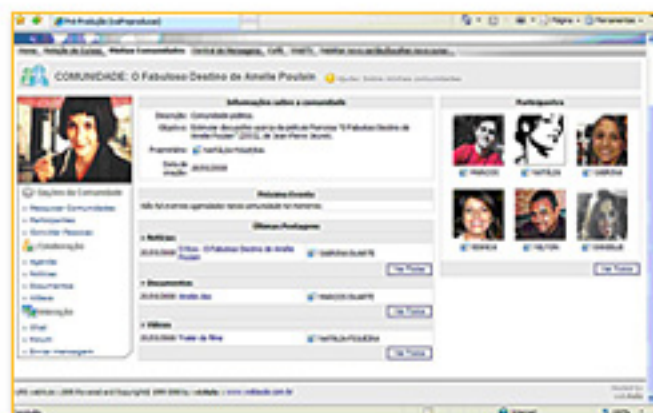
Pré-Produção (ceProproduce)

Home | Relação de Cursos | Minhas Comunidades | Central de Mensagens | CVB | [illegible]

COMUNIDADE: O Fabuloso Destino de Amelie Poulain

Informações sobre a comunidade

Descrição: Comunidade pública.

Objetivo: Estender discussões acerca do filme francês "O Fabuloso Destino de Amelie Poulain" (2001), de Jean-Pierre Jeunet.

Proprietário: NATÁLIA FIGUEIRA

Data de criação: 20/05/2008

Participantes

FRANCISCO NATÁLIA SABRINA

REBECA MILTON DANIELLE

Ver Todos

Seções da Comunidade

Pesquisar Comunidades

Participantes

Convidar Pessoas

Colaboração

Agenda

Notícias

Documentos

Vídeos

Interação

Chat

Fórum

Enviar mensagem

Próximos Eventos

Não há eventos agendados nesta comunidade no momento.

Últimas Postagens

Notícias

20/05/2008 Críticas - O Fabuloso Destino de Amelie Poulain SABRINA DUARTE

Ver Todas

Documentos

20/05/2008 Amélie.doc MARCOS DUARTE

Ver Todos

Vídeos

20/05/2008 Trailer do filme NATÁLIA FIGUEIRA

Ver Todos

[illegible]